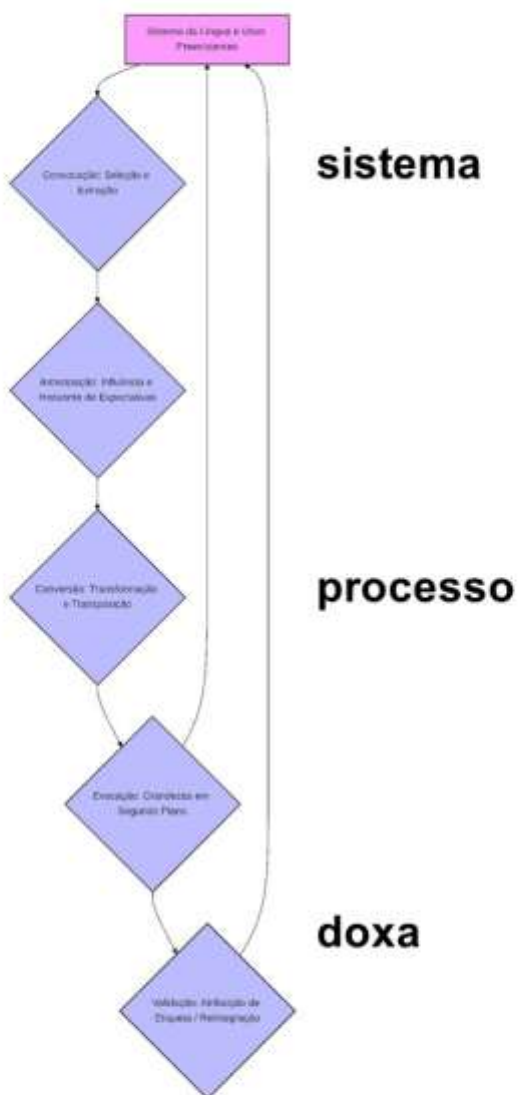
Sistema da Língua e Usos Preexistentes

Convocação: Seleção e Extração

Antecipação: Influência e Horizonte de Expectativas

Conversão: Transformação e Transposição

Evocação: Cruzações em Segundo Plano

Validação: Atribuição de Etiquetas / Reintegração

sistema

processo

doxa